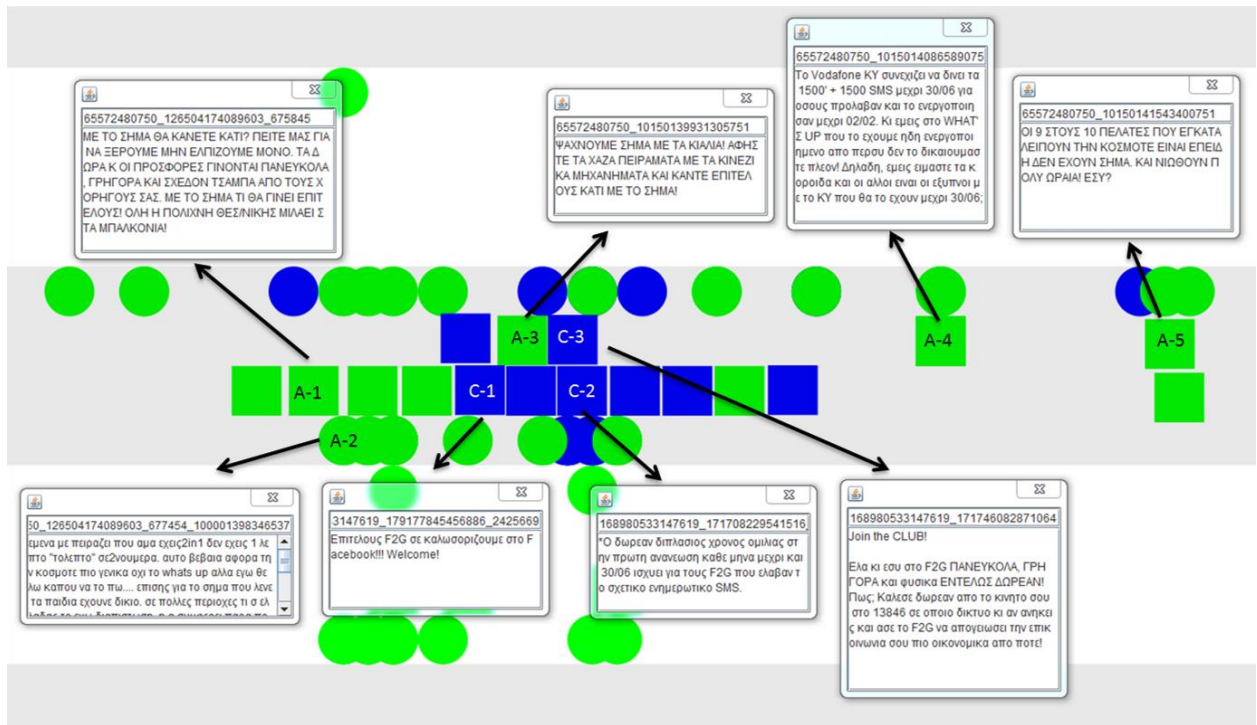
65572480750_126504174089603_675845
ΜΕ ΤΟ ΣΗΜΑ ΘΑ ΚΑΝΕΤΕ ΚΑΤΙ? ΠΕΙΤΕ ΜΑΣ ΓΙΑ ΝΑ ΞΕΡΟΥΜΕ ΜΗΝ ΕΛΠΙΖΟΥΜΕ ΜΟΝΟ. ΤΑ ΔΩΡΑ Κ ΟΙ ΠΡΟΣΦΟΡΕΣ ΓΙΝΟΝΤΑΙ ΠΑΝΕΥΚΟΛΑ, ΓΡΗΓΟΡΑ ΚΑΙ ΣΧΕΔΟΝ ΤΣΑΜΠΑ ΑΠΟ ΤΟΥΣ ΧΟΡΗΓΟΥΣ ΣΑΣ. ΜΕ ΤΟ ΣΗΜΑ ΤΙ ΘΑ ΓΙΝΕΙ ΕΠΙΤΕΛΟΥΣ! ΟΛΗ Η ΠΟΛΙΧΝΗ ΘΕΣ/ΝΙΚΗΣ ΜΙΛΑΕΙ ΣΤΑ ΜΠΑΛΚΟΝΙΑ!

65572480750_10150139931305751
ΨΑΧΝΟΥΜΕ ΣΗΜΑ ΜΕ ΤΑ ΚΙΑΛΙΑ! ΑΦΗΣΤΕ ΤΑ ΧΑΖΑ ΠΕΙΡΑΜΑΤΑ ΜΕ ΤΑ ΚΙΝΕΖΙΚΑ ΜΗΧΑΝΗΜΑΤΑ ΚΑΙ ΚΑΝΤΕ ΕΠΙΤΕΛΟΥΣ ΚΑΤΙ ΜΕ ΤΟ ΣΗΜΑ!

65572480750_10150140865890755
Το Vodafone KY συνεχίζει να δινει τα 1500' + 1500 SMS μεχρι 30/06 για οσους προλαβαν και το ενεργοποιησαν μεχρι 02/02. Κι εμεις στο WHAT'Σ UP που το εχουμε ηδη ενεργοποιημενο απο περσυ δεν το δικαιουμαστε πλεον! Δηλαδη, εμεις ειμαστε τα κοροιδα και οι αλλοι ειναι οι εξυπνοι με το KY που θα το εχουν μεχρι 30/06;

65572480750_10150141543400751
ΟΙ 9 ΣΤΟΥΣ 10 ΠΕΛΑΤΕΣ ΠΟΥ ΕΓΚΑΤΑΛΕΙΠΟΥΝ ΤΗΝ ΚΟΣΜΟΤΕ ΕΙΝΑΙ ΕΠΕΙΔΗ ΔΕΝ ΕΧΟΥΝ ΣΗΜΑ. ΚΑΙ ΝΙΩΘΟΥΝ ΠΟΛΥ ΩΡΑΙΑ! ΕΣΥ?

A-3 C-3
A-4
A-5
A-1
C-1
C-2
A-2

50_126504174089603_677454_100001398346537
εμενα με πειραζει που αμα εχεις2in1 δεν εχεις 1 λεπτο "τολεπτο" σε2νουμερα. αυτο βεβαια αφορα την κοσμοτε πιο γενικα οχι το whats up αλλα εγω θελω καπου να το πω.... επισης για το σημα που λενε τα παιδια εχουνε δικιο. σε πολλες περιοχες τι ο ελ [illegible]

3147619_179177845456886_2425669
Επιτελους F2G σε καλωσοριζουμε στο Facebook!!! Welcome!

168980533147619_171708229541516
*Ο δωρεαν διπλασιος χρονος ομιλιας στην πρωτη ανανεωση καθε μηνα μεχρι και 30/06 ισχυει για τους F2G που ελαβαν το σχετικο ενημερωτικο SMS.

168980533147619_171746082871064
Join the CLUB!

Ελα κι εσυ στο F2G ΠΑΝΕΥΚΟΛΑ, ΓΡΗΓΟΡΑ και φυσικα ΕΝΤΕΛΩΣ ΔΩΡΕΑΝ! Πως; Καλεσε δωρεαν απο το κινητο σου στο 13846 σε οποιο δικτυο κι αν ανηκεις και ασε το F2G να απογειωσει την επικοινωνια σου πιο οικονομικα απο ποτε!